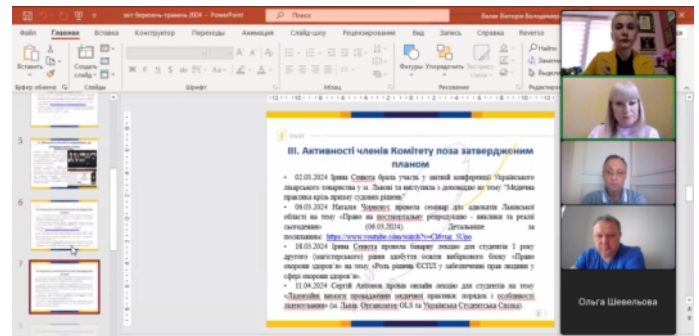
зві березень-травень 2024 - PowerPoint

Пошук

Валак Вікторія Володимир

Файл Главная Вставка Конструктор Переходы Анимация Слайд-шоу Рецензирование Вид Запись Справка Reverso

Вставить Создать слайд Буфер обмена Слайды Шрифт Абзац Рисование Фигуры Упорядочить Экспресс-стили Найти Заменить Выделить Редактирование

5

6

7

III. Активності членів Комітету поза затвердженим планом

• 02.03.2024 Ірина Сеньота брала участь у звітній конференції Українського лікарського товариства у м. Львові та виступила з доповіддю на тему "Медична практика крізь призму судових рішень".

• 08.03.2024 Наталія Чорнопус провела семінар для адвокатів Львівської області на тему "Право на постінатальну репродукцію - виклики та реалії сьогодення" (08.03.2024). Детальніше за посиланням: https://www.youtube.com/watch?v=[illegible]

• 18.03.2024 Ірина Сеньота провела бінарну лекцію для студентів 1 року другого (магістерського) рівня здобуття освіти вибіркового блоку "Право охорони здоров'я" на тему "Роль рішень ЄСПЛ у забезпеченні прав людини у сфері охорони здоров'я".

• 11.04.2024 Сергій Антонов провів онлайн лекцію для студентів на тему "Ліцензійні вимоги провадження медичної практики: порядок і особливості ліцензування" (м. Львів. Організатор OLS та Українська Студентська Спілка).

Ольга Шевельова